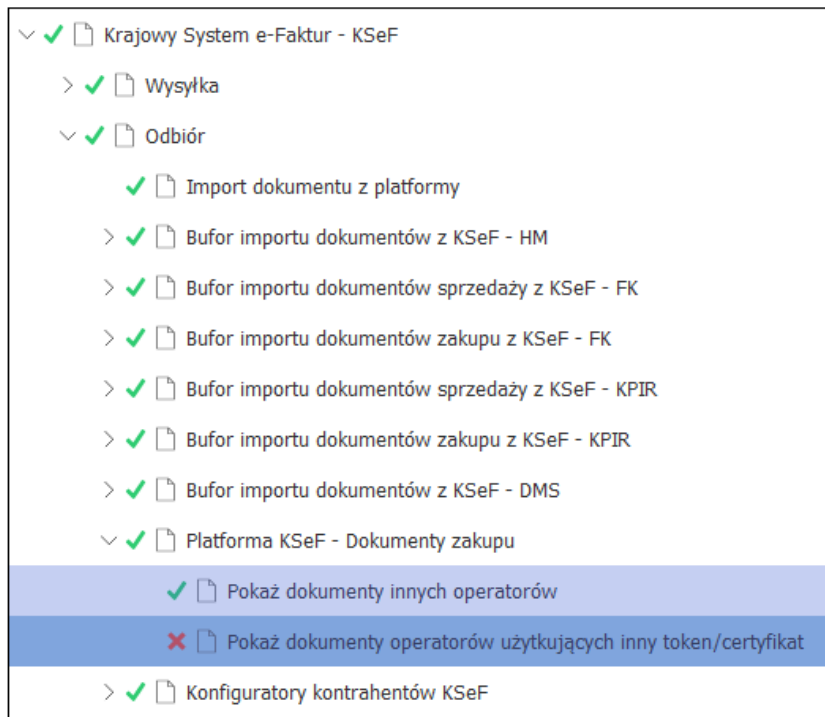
Krajowy System e-Faktur - KSeF

Wysyłka

Odbiór

Import dokumentu z platformy

Bufor importu dokumentów z KSeF - HM

Bufor importu dokumentów sprzedaży z KSeF - FK

Bufor importu dokumentów zakupu z KSeF - FK

Bufor importu dokumentów sprzedaży z KSeF - KPIR

Bufor importu dokumentów zakupu z KSeF - KPIR

Bufor importu dokumentów z KSeF - DMS

Platforma KSeF - Dokumenty zakupu

Pokaż dokumenty innych operatorów

Pokaż dokumenty operatorów użytkujących inny token/certyfikat

Konfiguratory kontrahentów KSeF